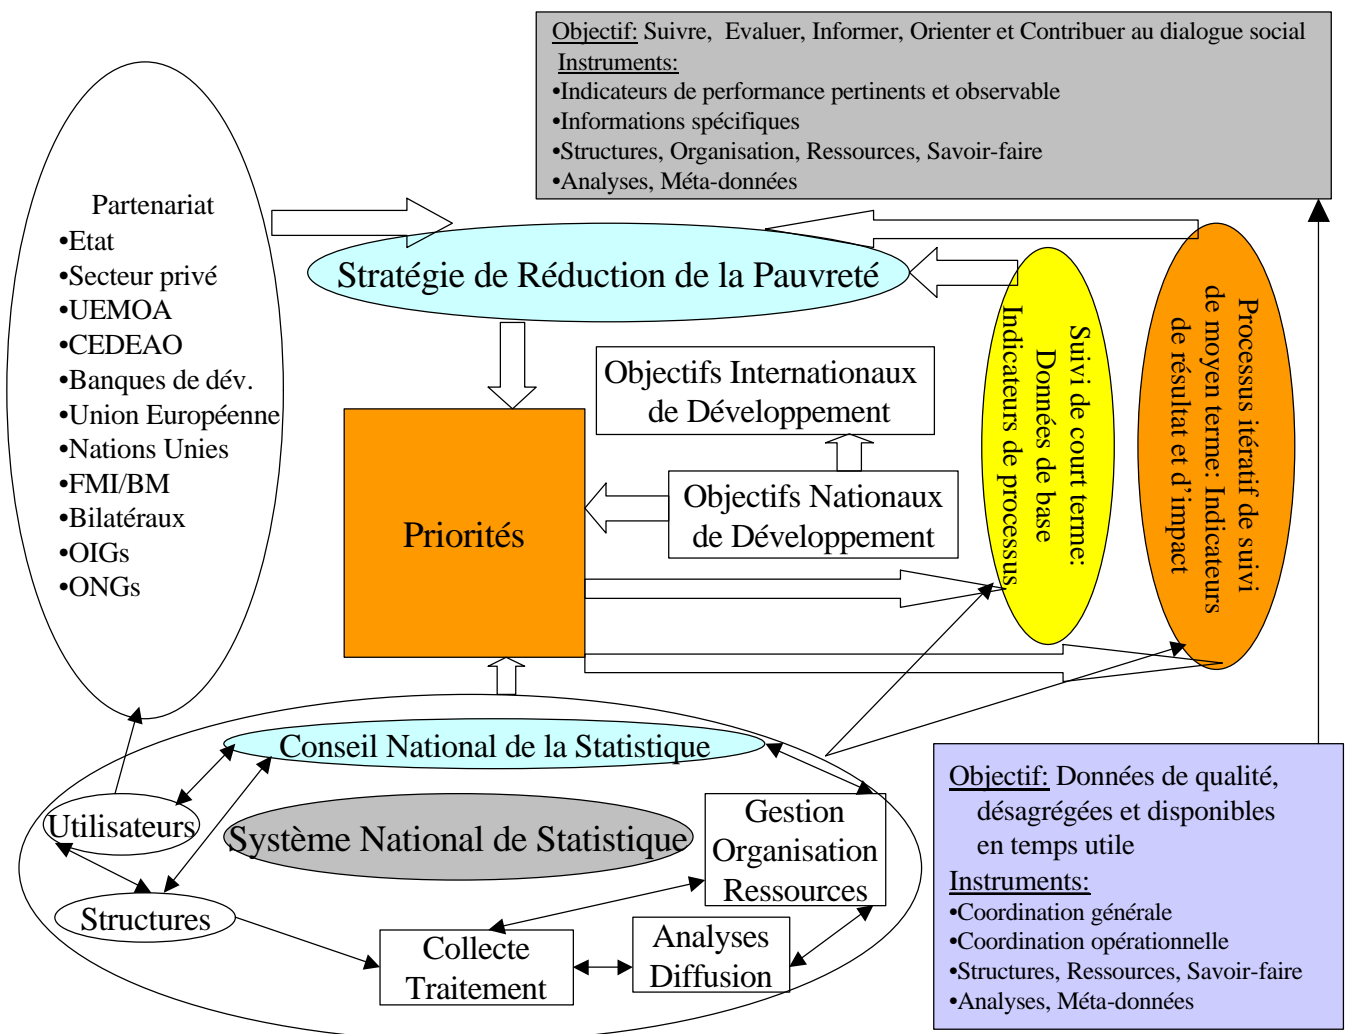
Objectif: Suivre, Evaluer, Informer, Orienter et Contribuer au dialogue social
Instruments:
•Indicateurs de performance pertinents et observable
•Informations spécifiques
•Structures, Organisation, Ressources, Savoir-faire
•Analyses, Méta-données

Partenariat
•Etat
•Secteur privé
•UEMOA
•CEDEAO
•Banques de dév.
•Union Européenne
•Nations Unies
•FMI/BM
•Bilatéraux
•OIGs
•ONGs

Stratégie de Réduction de la Pauvreté

Objectifs Internationaux de Développement

Priorités

Objectifs Nationaux de Développement

Suivi de court terme: Données de base Indicateurs de processus

Processus itératif de suivi de moyen terme: Indicateurs de résultat et d'impact

Conseil National de la Statistique

Utilisateurs

Système National de Statistique

Gestion Organisation Ressources

Structures

Collecte Traitement

Analyses Diffusion

Objectif: Données de qualité, désagrégées et disponibles en temps utile
Instruments:
•Coordination générale
•Coordination opérationnelle
•Structures, Ressources, Savoir-faire
•Analyses, Méta-données